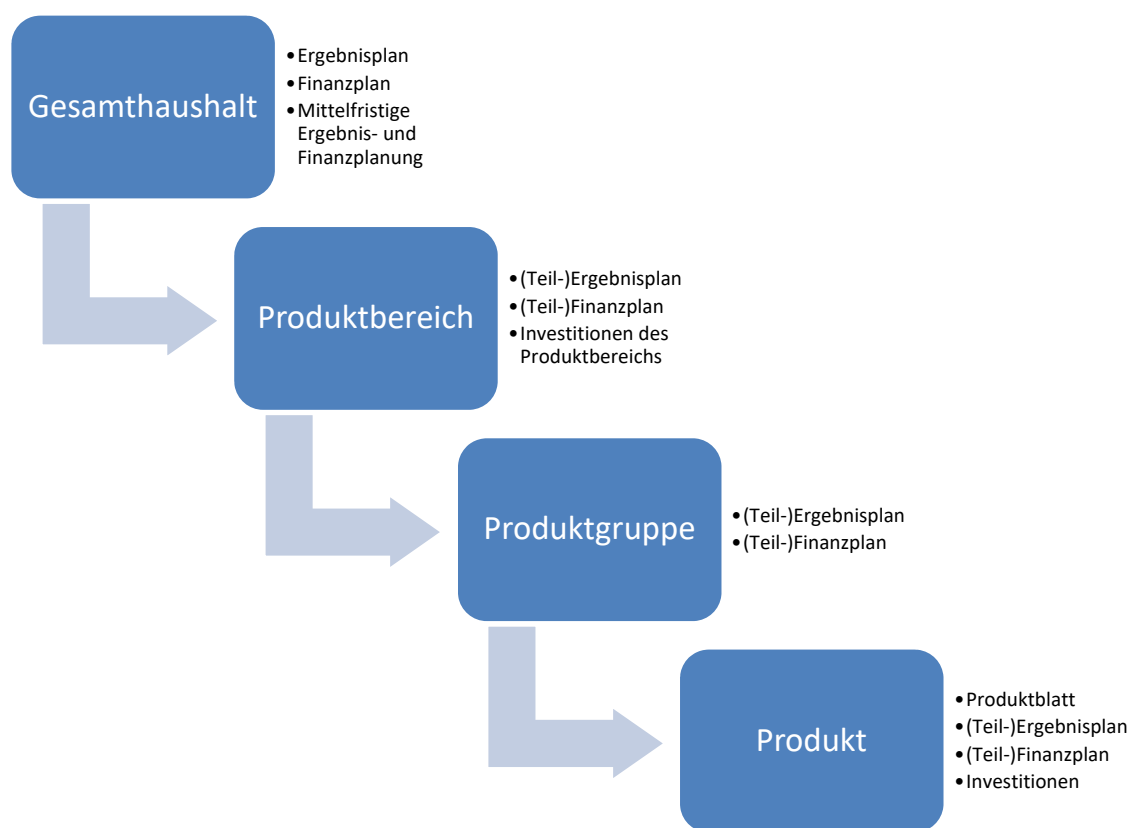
Gesamthaushalt

- Ergebnisplan
- Finanzplan
- Mittelfristige Ergebnis- und Finanzplanung

Produktbereich

- (Teil-)Ergebnisplan
- (Teil-)Finanzplan
- Investitionen des Produktbereichs

Produktgruppe

- (Teil-)Ergebnisplan
- (Teil-)Finanzplan

Produkt

- Produktblatt
- (Teil-)Ergebnisplan
- (Teil-)Finanzplan
- Investitionen